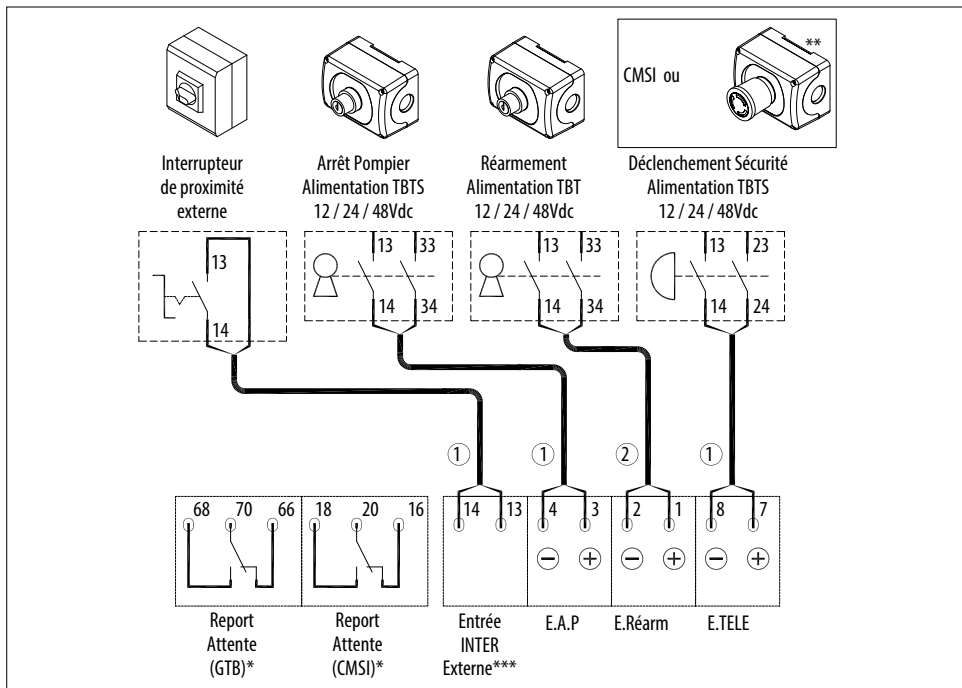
CMSI ou

**

Interrupteur de proximité externe

Arrêt Pompier Alimentation TBTS 12 / 24 / 48Vdc

Réarmement Alimentation TBT 12 / 24 / 48Vdc

Déclenchement Sécurité Alimentation TBTS 12 / 24 / 48Vdc

13
14

13 33
14 34

13 33
14 34

13 23
14 24

①
①
②
①

68 70 66
18 20 16
14 13
4 3
⊖ ⊕
2 1
⊖ ⊕
8 7
⊖ ⊕

Report Attente (GTB)*

Report Attente (CMSI)*

Entrée INTER Externe***

E.A.P

E.Réarm

E.TELE